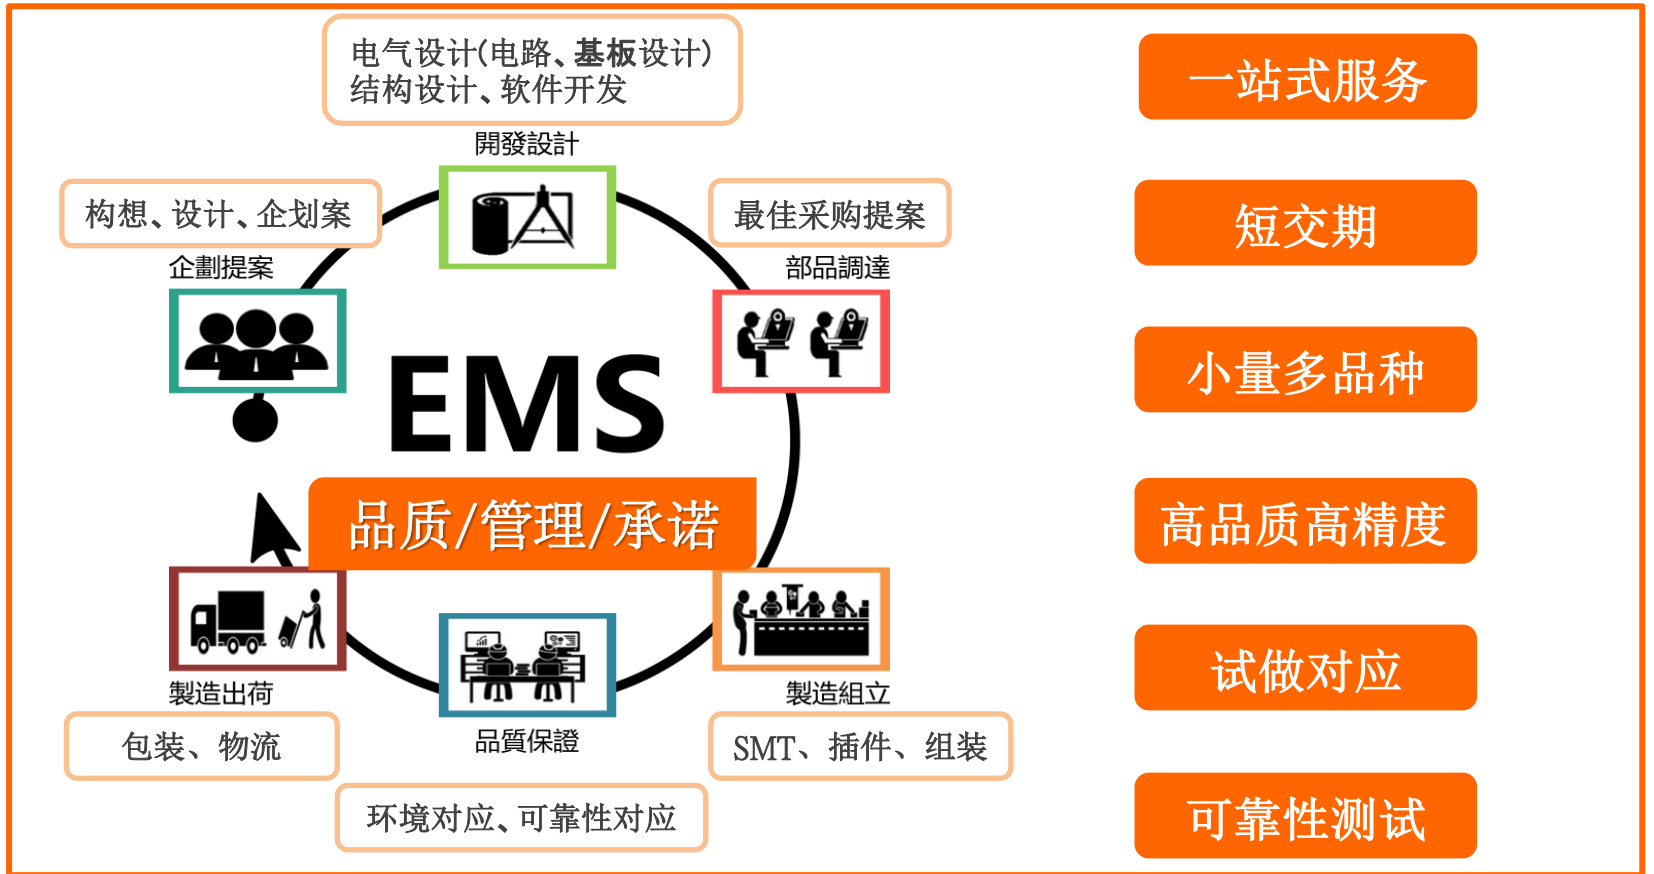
电气设计(电路、基板设计)
结构设计、软件开发

開發設計

构想、设计、企划案

企劃提案

最佳采购提案

部品調達

EMS

品质/管理/承诺

製造出荷

包装、物流

品質保證

环境对应、可靠性对应

製造組立

SMT、插件、组装

一站式服务

短交期

小量多品种

高品质高精度

试做对应

可靠性测试